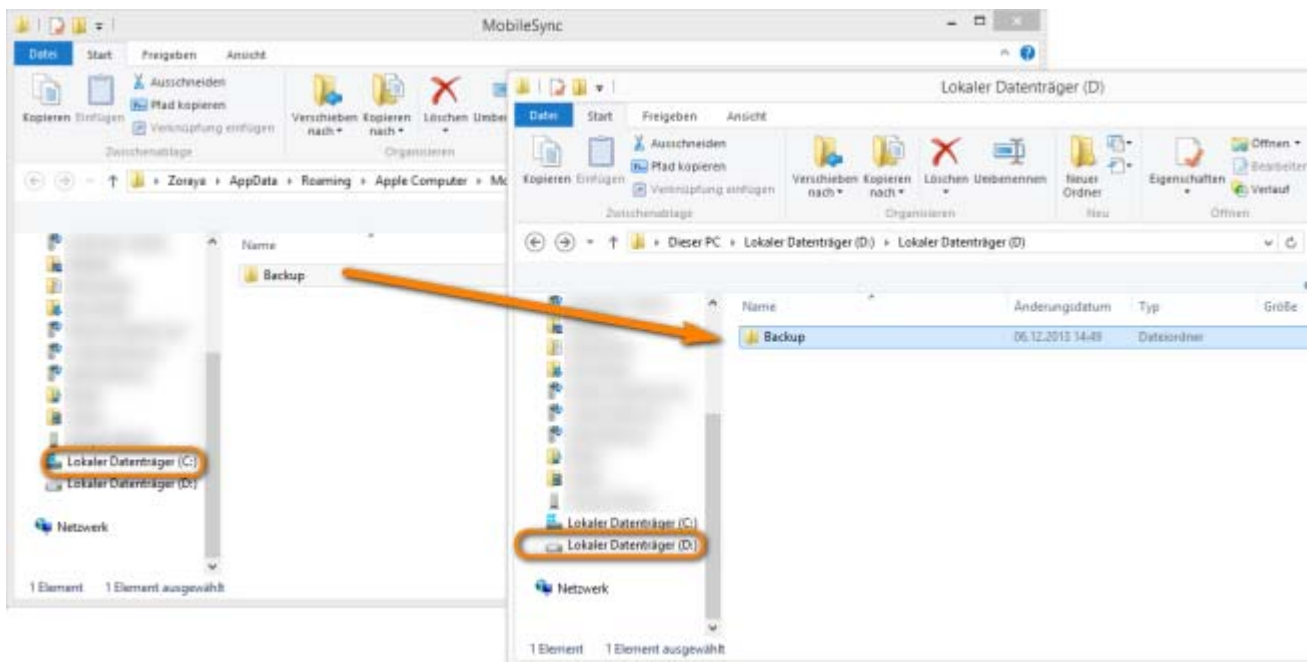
MobileSync

Datei Start Freigeben Ansicht

Kopieren Einfügen Ausschneiden Pfad kopieren Verknüpfung einfügen
Zwischenablage
Verschieben nach Kopieren nach Löschen Umbe
Organisieren

↑ Zoraya › AppData › Roaming › Apple Computer › Mo

Name
Backup

Lokaler Datenträger (C:)
Lokaler Datenträger (D:)
Netzwerk

1 Element 1 Element ausgewählt

Lokaler Datenträger (D:)

Datei Start Freigeben Ansicht

Kopieren Einfügen Ausschneiden Pfad kopieren Verknüpfung einfügen
Zwischenablage
Verschieben nach Kopieren nach Löschen Umbenennen
Organisieren
Neuer Ordner
Neu
Eigenschaften Öffnen Bearbeiten Verlauf
Öffnen

↑ Dieser PC › Lokaler Datenträger (D:) › Lokaler Datenträger (D)

| Name | Änderungsdatum | Typ | Größe |
|---|---|---|---|
| Backup | 06.12.2013 14:49 | Dateiordner | |

Lokaler Datenträger (C:)
Lokaler Datenträger (D:)
Netzwerk

1 Element 1 Element ausgewählt